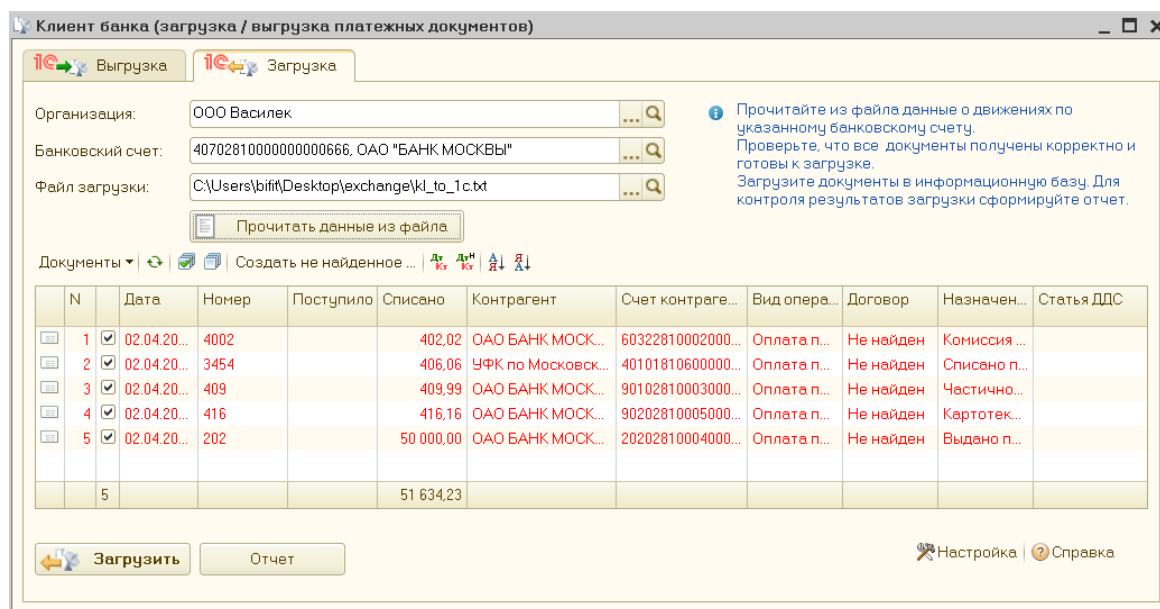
Клиент банка (загрузка / выгрузка платежных документов)

1С Выгрузка | 1С Загрузка

Организация: ООО Василек

Банковский счет: 40702810000000000666, ОАО "БАНК МОСКВЫ"

Файл загрузки: C:\Users\bifit\Desktop\exchange\kl_to_1c.txt

Прочитать данные из файла

Прочитайте из файла данные о движениях по указанному банковскому счету.
Проверьте, что все документы получены корректно и готовы к загрузке.
Загрузите документы в информационную базу. Для контроля результатов загрузки сформируйте отчет.

Документы ▾ | Создать не найденное ... | Дт Кт | ДтН Кт

| | N | | Дата | Номер | Поступило | Списано | Контрагент | Счет контраге... | Вид опера... | Договор | Назначен... | Статья ДДС |
|---|---|---|---|---|---|---|---|---|---|---|---|---|
| | 1 | ☑ | 02.04.20... | 4002 | | 402,02 | ОАО БАНК МОСК... | 60322810002000... | Оплата п... | Не найден | Комиссия ... | |
| | 2 | ☑ | 02.04.20... | 3454 | | 406,06 | УФК по Московск... | 40101810600000... | Оплата п... | Не найден | Списано п... | |
| | 3 | ☑ | 02.04.20... | 409 | | 409,99 | ОАО БАНК МОСК... | 90102810003000... | Оплата п... | Не найден | Частично... | |
| | 4 | ☑ | 02.04.20... | 416 | | 416,16 | ОАО БАНК МОСК... | 90202810005000... | Оплата п... | Не найден | Картотек... | |
| | 5 | ☑ | 02.04.20... | 202 | | 50 000,00 | ОАО БАНК МОСК... | 20202810004000... | Оплата п... | Не найден | Выдано п... | |
| | | 5 | | | | 51 634,23 | | | | | | |

Загрузить | Отчет

Настройка | Справка